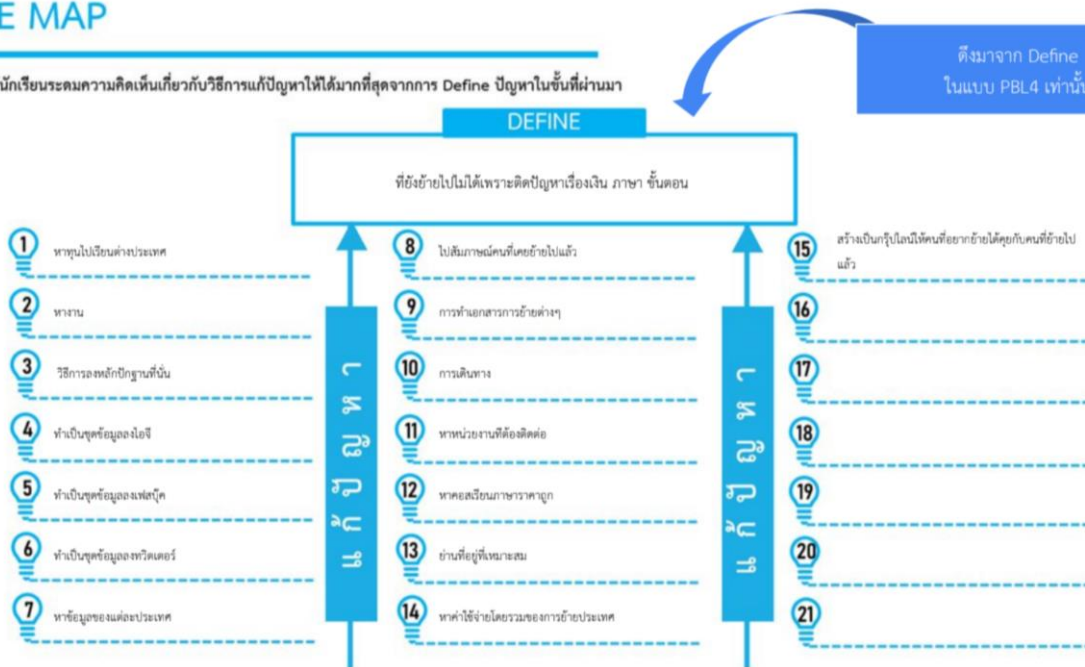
E MAP

นักเรียนระดมความคิดเห็นเกี่ยวกับวิธีการแก้ปัญหาให้ได้มากที่สุดจากการ Define ปัญหาในขั้นที่ผ่านมา

ดึงมาจาก Define ในแบบ PBL4 เท่านั้

DEFINE

ที่ยังย้ายไปไม่ได้เพราะติดปัญหาเรื่องเงิน ภาษา ขั้นตอน

แก้ปัญหา

แก้ปัญหา

1 หาทุนไปเรียนต่างประเทศ

2 หางาน

3 วิธีการลงหลักปักฐานที่นั้น

4 ทำเป็นชุดข้อมูลลงไอจี

5 ทำเป็นชุดข้อมูลลงเฟสบุ๊ค

6 ทำเป็นชุดข้อมูลลงทวิตเตอร์

7 หาข้อมูลของแต่ละประเทศ

8 ไปสัมภาษณ์คนที่เคยย้ายไปแล้ว

9 การทำเอกสารการย้ายต่างๆ

10 การเดินทาง

11 หาหน่วยงานที่ต้องติดต่อ

12 หาคอสเรียนภาษาราคาถูก

13 ย่านที่อยู่ที่เหมาะสม

14 หาค่าใช้จ่ายโดยรวมของการย้ายประเทศ

15 สร้างเป็นกรุ๊ปไลน์ให้คนที่อยากย้ายได้คุยกับคนที่ย้ายไปแล้ว

16

17

18

19

20

21